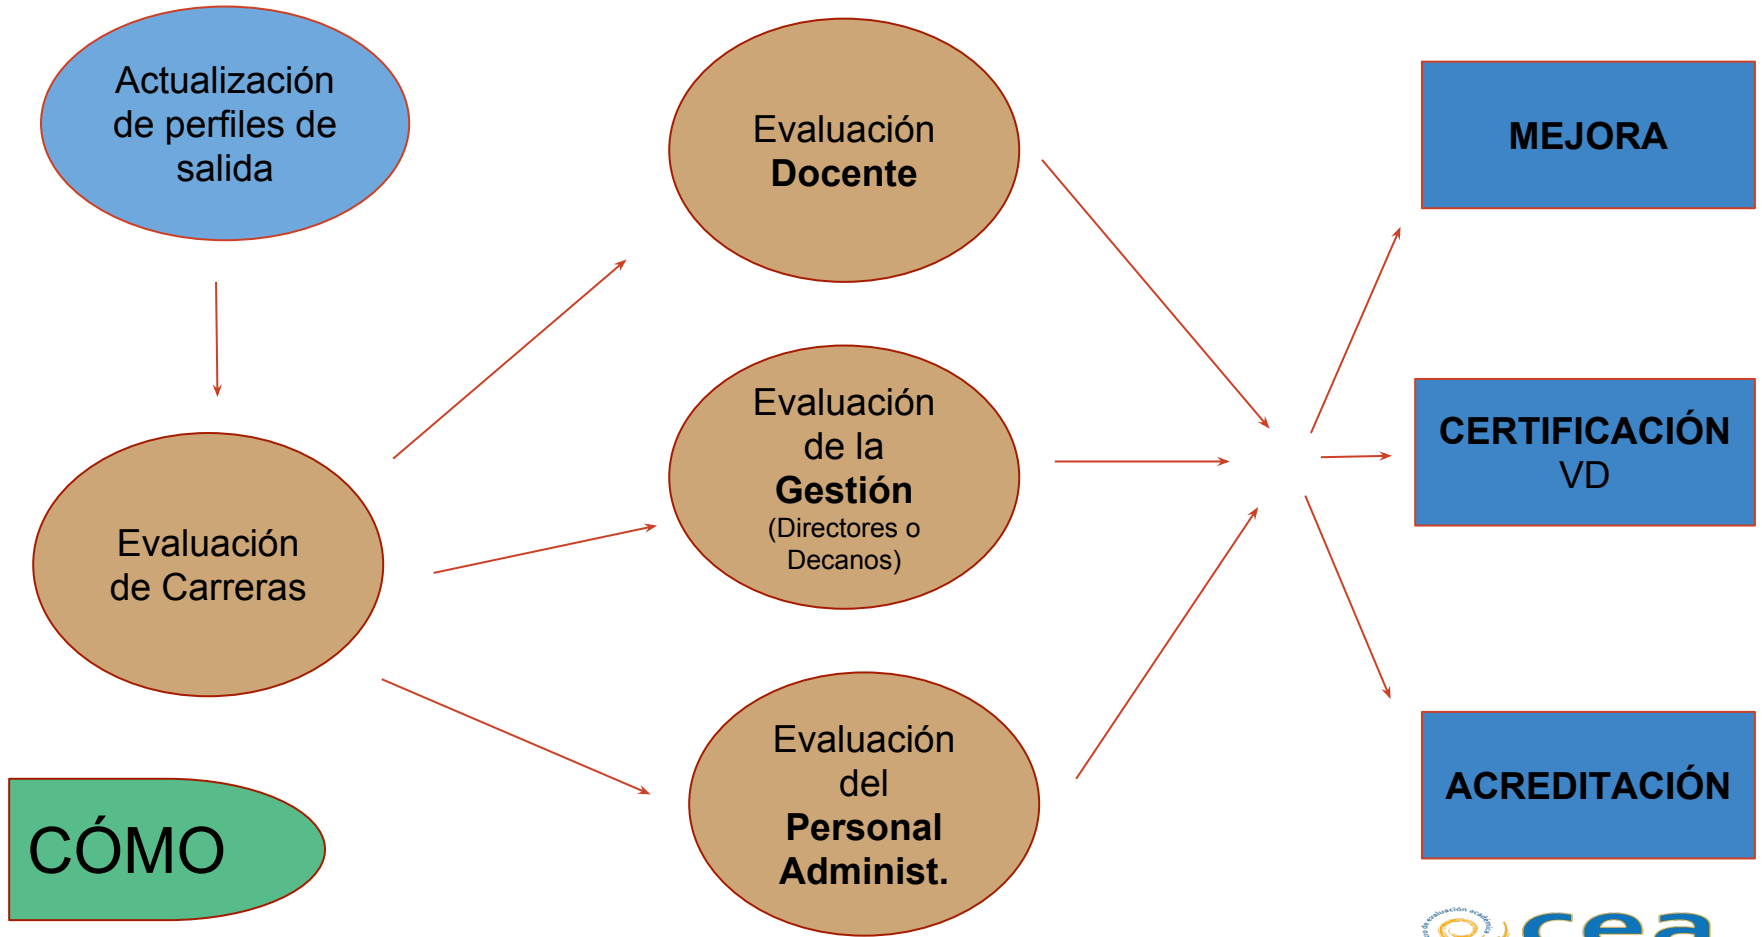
Actualización de perfiles de salida

Evaluación de Carreras

CÓMO

Evaluación **Docente**

Evaluación de la **Gestión** (Directores o Decanos)

Evaluación del **Personal Administ.**

**MEJORA**

**CERTIFICACIÓN** VD

**ACREDITACIÓN**

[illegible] de evaluación académica

cea